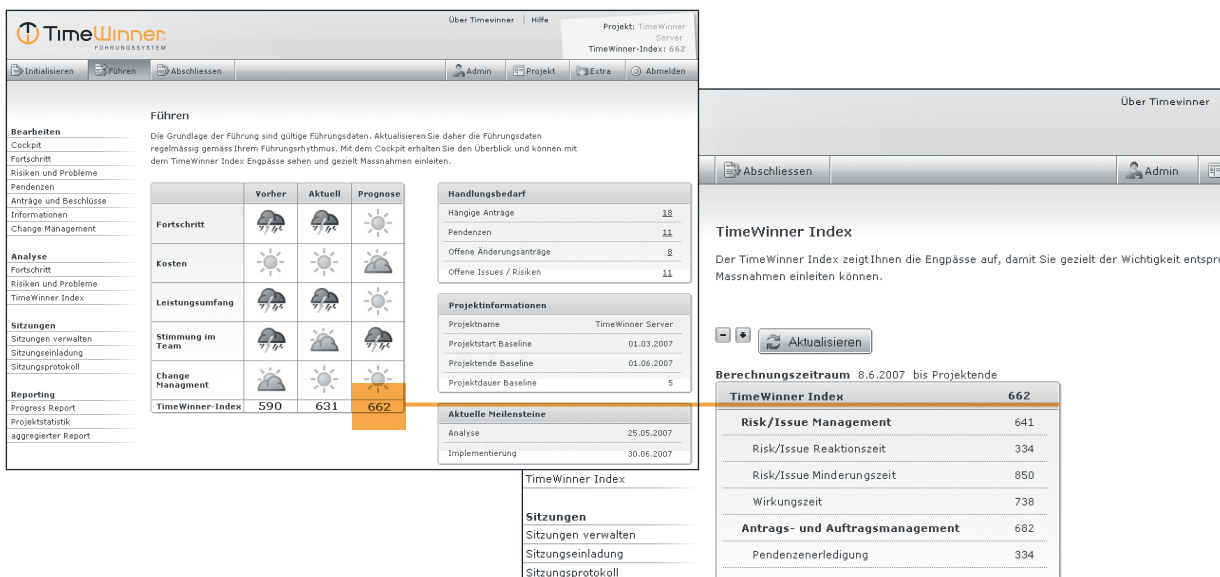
TimeWinner
FÜHRUNGSSYSTEM

Über Timewinner | Hilfe

Projekt: TimeWinner Server
TimeWinner-Index: 662

Initialisieren | Führen | Abschliessen | Admin | Projekt | Extra | Abmelden

Bearbeiten
Cockpit
Fortschritt
Risiken und Probleme
Pendenzen
Anträge und Beschlüsse
Informationen
Change Management

Analyse
Fortschritt
Risiken und Probleme
TimeWinner Index

Sitzungen
Sitzungen verwalten
Sitzungseinladung
Sitzungsprotokoll

Reporting
Progress Report
Projektstatistik
aggregierter Report

Führen

Die Grundlage der Führung sind gültige Führungsdaten. Aktualisieren Sie daher die Führungsdaten regelmässig gemäss Ihrem Führungsrhythmus. Mit dem Cockpit erhalten Sie den Überblick und können mit dem TimeWinner Index Engpässe sehen und gezielt Massnahmen einleiten.

| | Vorher | Aktuell | Prognose |
|---|---|---|---|
| Fortschritt | | | |
| Kosten | | | |
| Leistungsumfang | | | |
| Stimmung im Team | | | |
| Change Managment | | | |
| TimeWinner-Index | 590 | 631 | 662 |

Handlungsbedarf
| Hängige Anträge | 18 |
|---|---|
| Pendenzen | 11 |
| Offene Änderungsanträge | 8 |
| Offene Issues / Risiken | 11 |

Projektinformationen
| Projektname | TimeWinner Server |
|---|---|
| Projektstart Baseline | 01.03.2007 |
| Projektende Baseline | 01.06.2007 |
| Projektdauer Baseline | 5 |

Aktuelle Meilensteine
| Analyse | 25.05.2007 |
|---|---|
| Implementierung | 30.06.2007 |

Über Timewinner

Abschliessen | Admin

TimeWinner Index

Der TimeWinner Index zeigt Ihnen die Engpässe auf, damit Sie gezielt der Wichtigkeit entspre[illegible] Massnahmen einleiten können.

Aktualisieren

Berechnungszeitraum 8.6.2007 bis Projektende

| TimeWinner Index | 662 |
|---|---|
| Risk/Issue Management | 641 |
| Risk/Issue Reaktionszeit | 334 |
| Risk/Issue Minderungszeit | 850 |
| Wirkungszeit | 738 |
| Antrags- und Auftragsmanagement | 682 |
| Pendenzenerledigung | 334 |

TimeWinner Index

Sitzungen
Sitzungen verwalten
Sitzungseinladung
Sitzungsprotokoll